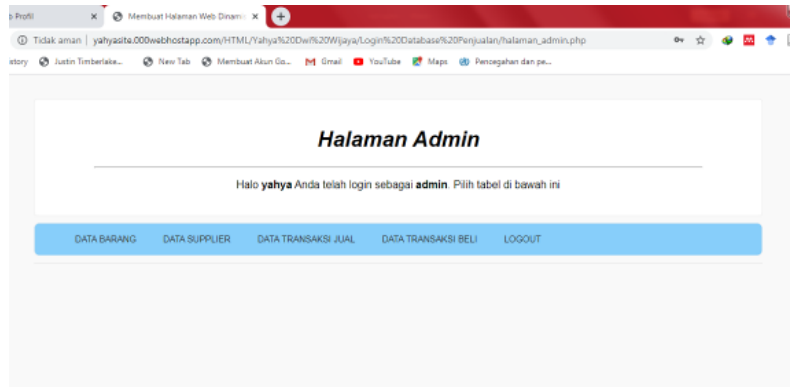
b Profil ×
Membuat Halaman Web Dinam ×
+

Tidak aman | yahyasite.000webhostapp.com/HTML/Yahya%20Dwi%20Wijaya/Login%20Database%20Penjualan/halaman_admin.php

istory Justin Timberlake... New Tab Membuat Akun Go... Gmail YouTube Maps Pencegahan dan pe...

Halaman Admin

Halo **yahya** Anda telah login sebagai **admin**. Pilih tabel di bawah ini

DATA BARANG DATA SUPPLIER DATA TRANSAKSI JUAL DATA TRANSAKSI BELI LOGOUT